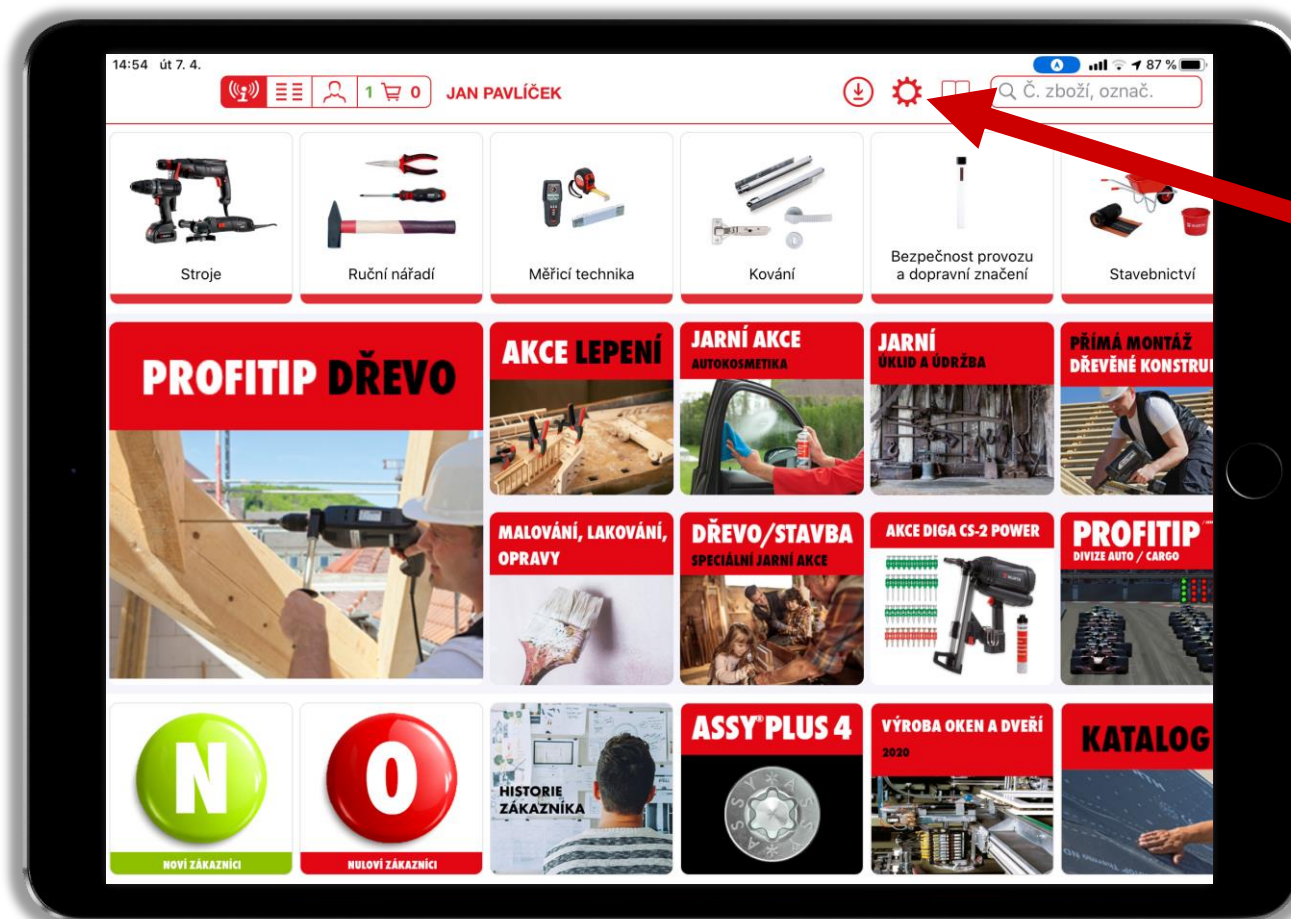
14:54 út 7. 4.
87 %

1 0 JAN PAVLÍČEK

Č. zboží, označ.

Stroje

Ruční nářadí

Měřicí technika

Kování

Bezpečnost provozu a dopravní značení

Stavebnictví

PROFITIP DŘEVO

AKCE LEPENÍ

JARNÍ AKCE AUTOKOSMETIKA

JARNÍ ÚKLID A ÚDRŽBA

PŘÍMÁ MONTÁŽ DŘEVĚNÉ KONSTRU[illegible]

MALOVÁNÍ, LAKOVÁNÍ, OPRAVY

DŘEVO/STAVBA SPECIÁLNÍ JARNÍ AKCE

AKCE DIGA CS-2 POWER

PROFITIP DIVIZE AUTO / CARGO

N
NOVÍ ZÁKAZNÍCI

0
NULOVÍ ZÁKAZNÍCI

HISTORIE ZÁKAZNÍKA

ASSY®PLUS 4

VÝROBA OKEN A DVEŘÍ 2020

KATALOG